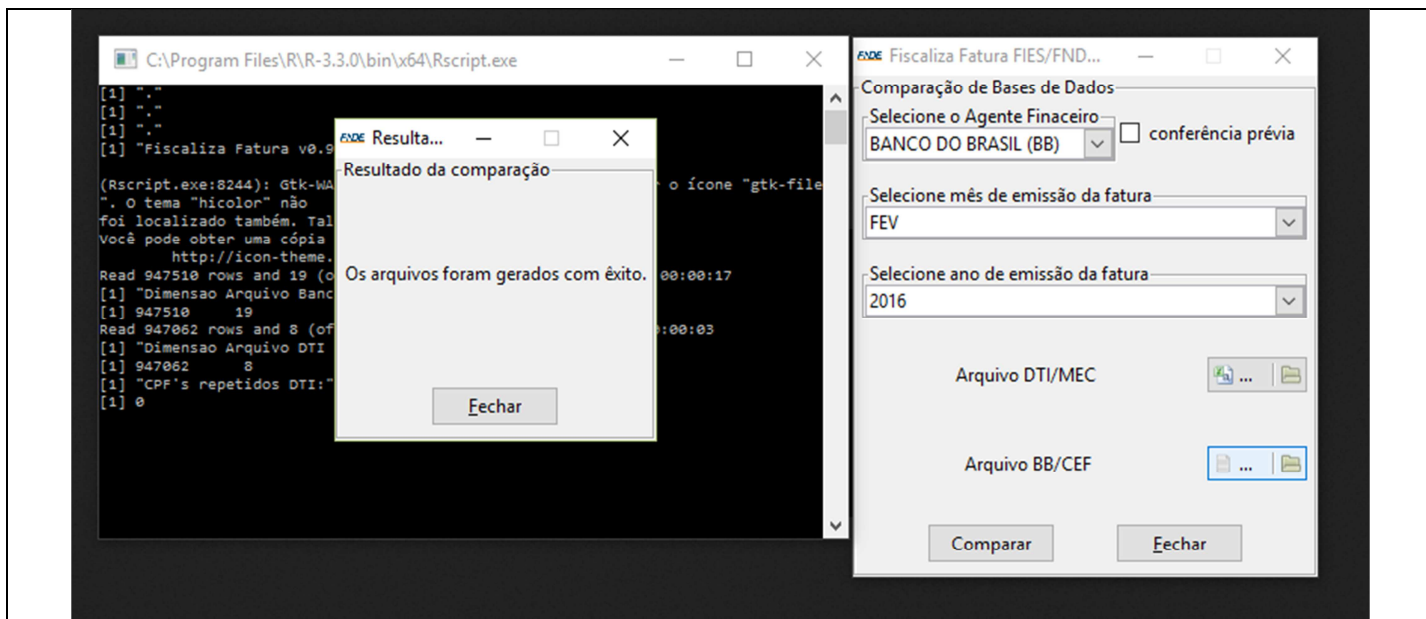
C:\Program Files\R\R-3.3.0\bin\x64\Rscript.exe

[1] "."
[1] "."
[1] "."
[1] "Fiscaliza Fatura v0.9

(Rscript.exe:8244): Gtk-WA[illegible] o ícone "gtk-file
". O tema "hicolor" não
foi localizado também. Tal
Você pode obter uma cópia
http://icon-theme.
Read 947510 rows and 19 (o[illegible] 00:00:17
[1] "Dimensao Arquivo Banc
[1] 947510 19
Read 947062 rows and 8 (of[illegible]:00:03
[1] "Dimensao Arquivo DTI
[1] 947062 8
[1] "CPF's repetidos DTI:"
[1] 0

FNDE Resulta...

Resultado da comparação

Os arquivos foram gerados com êxito.

Fechar

FNDE Fiscaliza Fatura FIES/FND...

Comparação de Bases de Dados

Selecione o Agente Finaceiro
BANCO DO BRASIL (BB)
conferência prévia

Selecione mês de emissão da fatura
FEV

Selecione ano de emissão da fatura
2016

Arquivo DTI/MEC ...

Arquivo BB/CEF ...

Comparar
Fechar